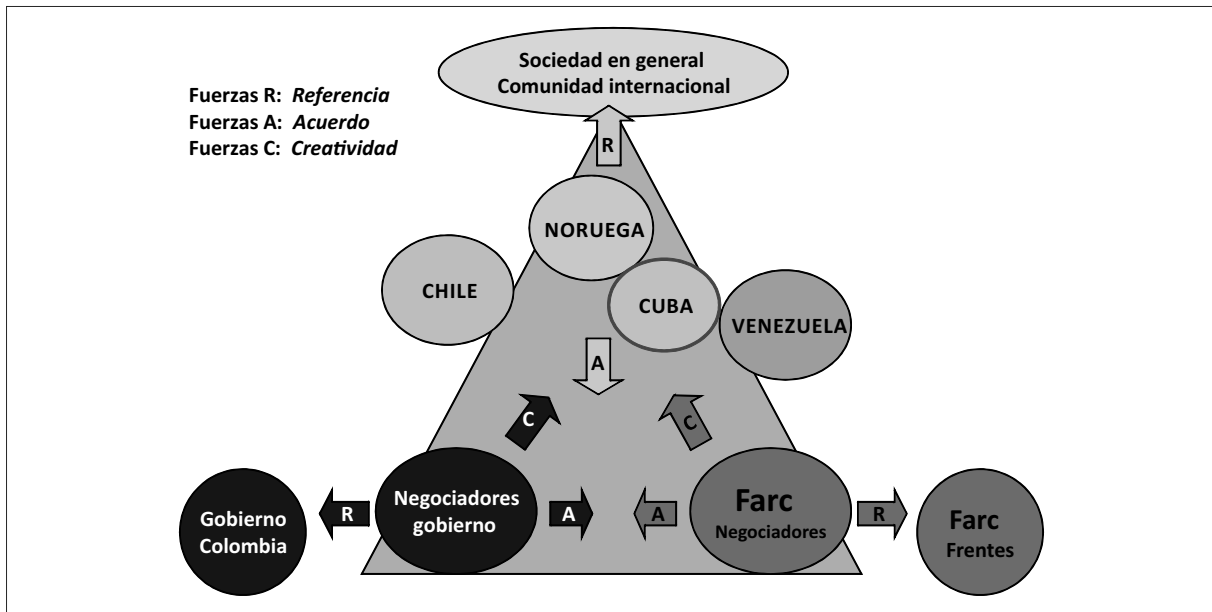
Sociedad en general
Comunidad internacional

Fuerzas R: *Referencia*
Fuerzas A: *Acuerdo*
Fuerzas C: *Creatividad*

R

NORUEGA

CHILE

CUBA

VENEZUELA

A

C

C

Gobierno Colombia

R

Negociadores gobierno

A

A

Farc
Negociadores

R

Farc
Frentes